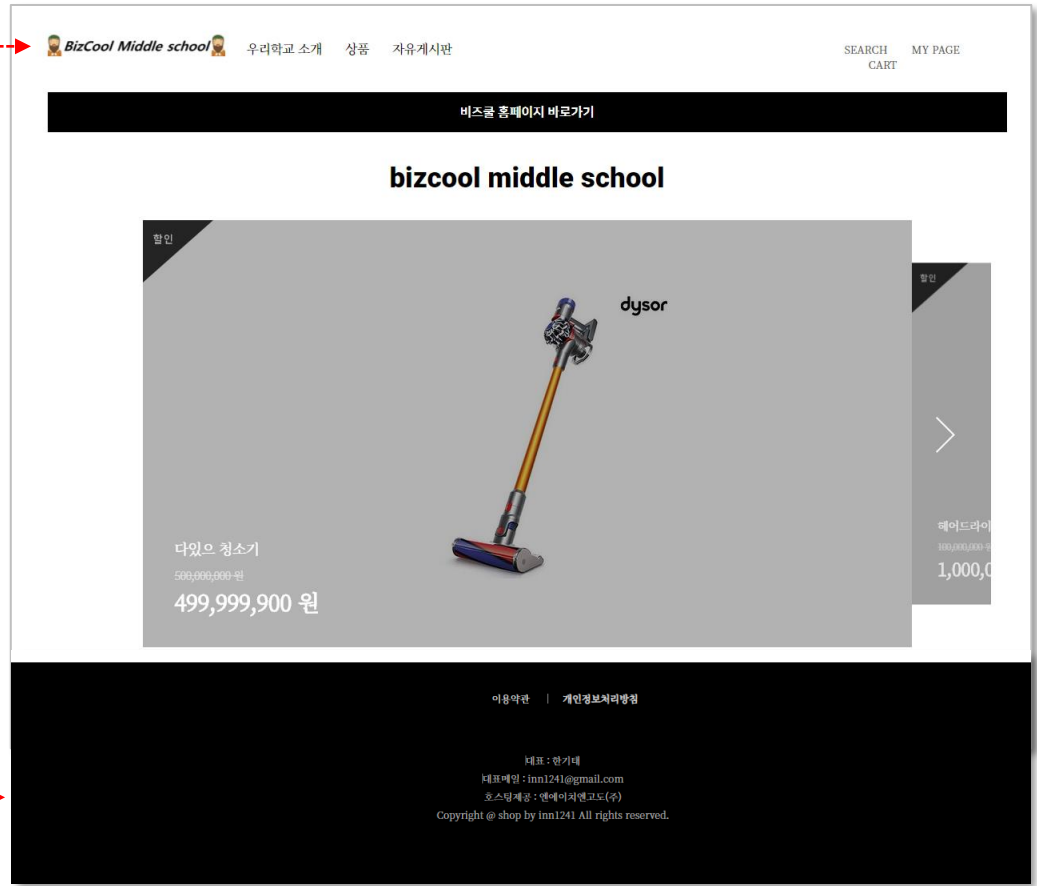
BizCool Middle school 우리학교 소개 상품 자유게시판

SEARCH MY PAGE
CART

비즈쿨 홈페이지 바로가기

bizcool middle school

할인

dysor

다있으 청소기
~~500,000,000 원~~
499,999,900 원

할인

헤어드라이
~~100,000,000 원~~
1,000,0

이용약관 | 개인정보처리방침

대표 : 한기데
대표메일 : inn1241@gmail.com
호스팅제공 : 엔에이치엔고도(주)
Copyright @ shop by inn1241 All rights reserved.